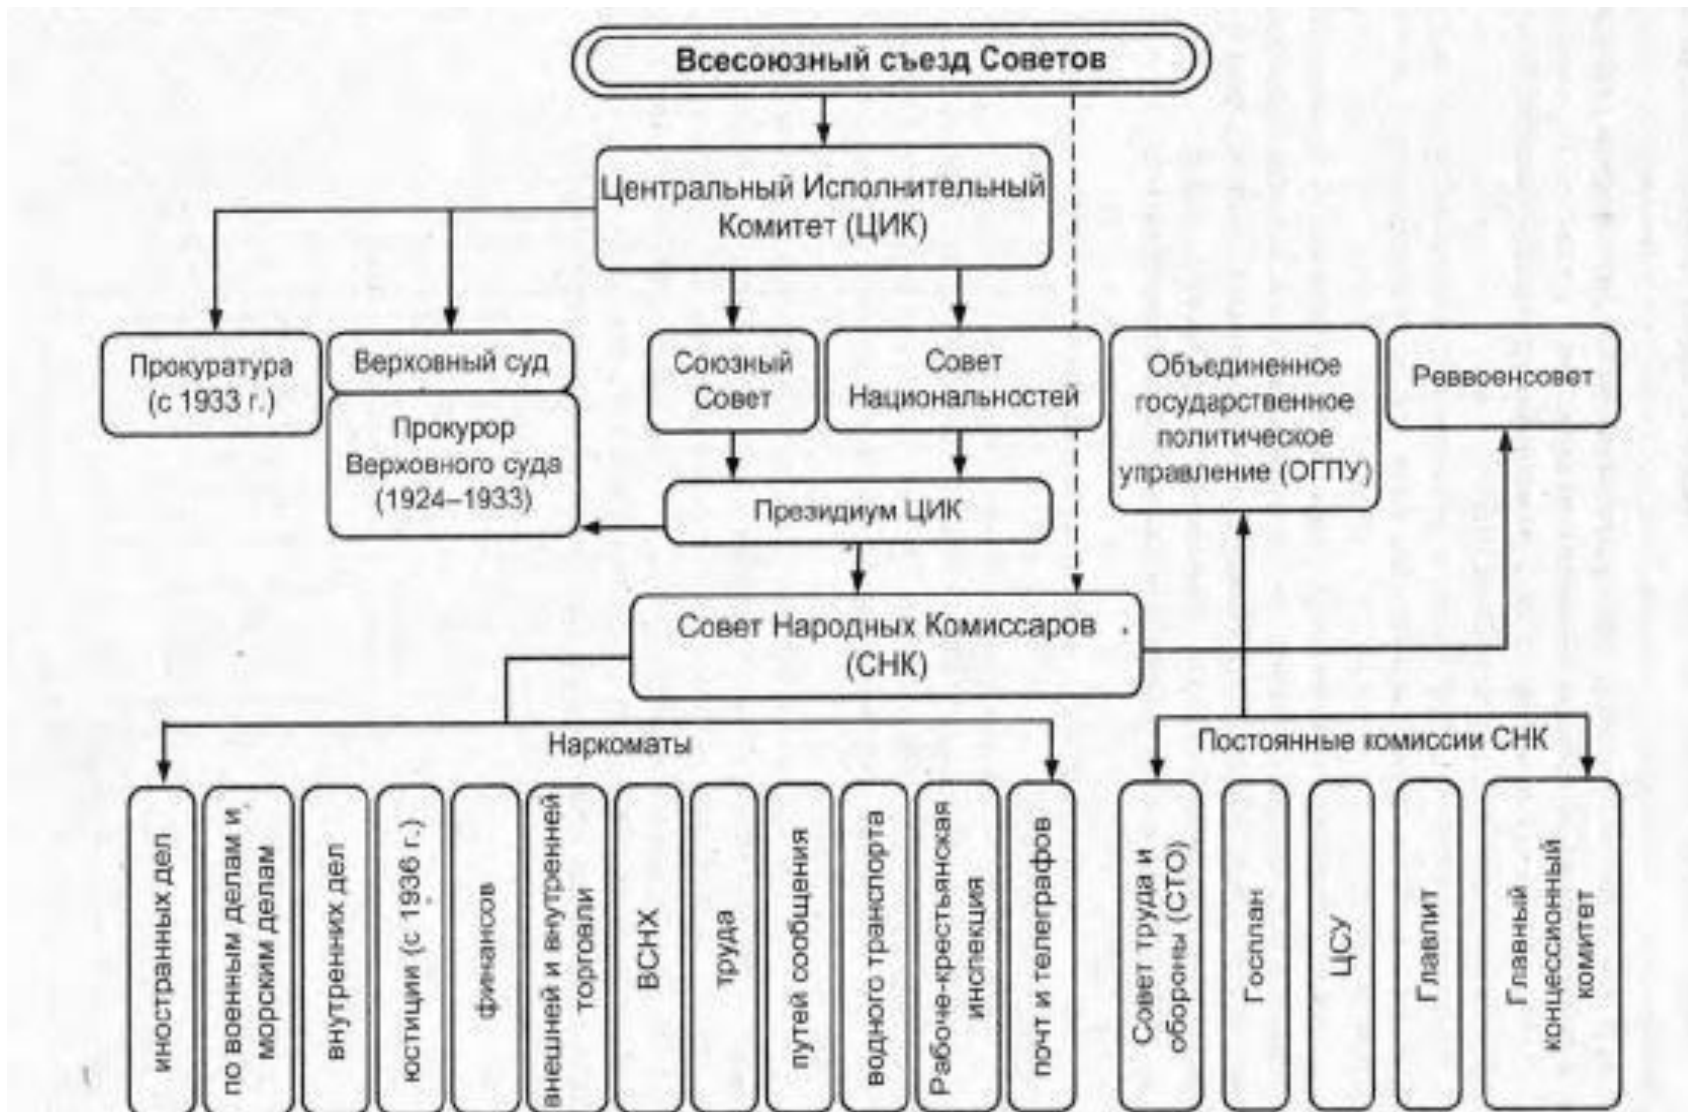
Всесоюзный съезд Советов

Центральный Исполнительный Комитет (ЦИК)

Прокуратура (с 1933 г.)

Верховный суд

Прокурор Верховного суда (1924–1933)

Союзный Совет

Совет Национальностей

Объединенное государственное политическое управление (ОГПУ)

Реввоенсовет

Президиум ЦИК

Совет Народных Комиссаров (СНК)

Наркоматы

иностранных дел

по военным делам и морским делам

внутренних дел

юстиции (с 1936 г.)

финансов

внешней и внутренней торговли

ВСНХ

труда

путей сообщения

водного транспорта

Рабоче-крестьянская инспекция

почт и телеграфов

Постоянные комиссии СНК

Совет труда и обороны (СТО)

Госплан

ЦСУ

Главлит

Главный концессионный комитет